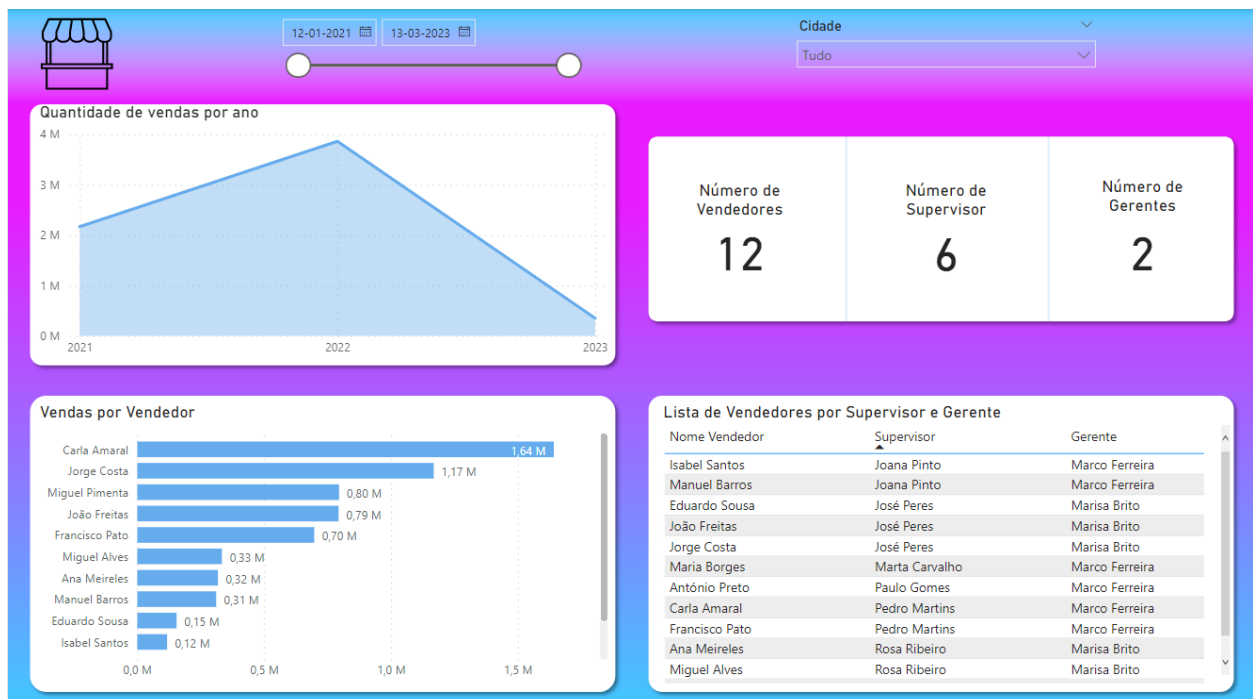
12-01-2021 13-03-2023

Cidade

Tudo

Quantidade de vendas por ano

4 M
3 M
2 M
1 M
0 M
2021 2022 2023

Número de Vendedores
12

Número de Supervisor
6

Número de Gerentes
2

Vendas por Vendedor

Carla Amaral 1,64 M
Jorge Costa 1,17 M
Miguel Pimenta 0,80 M
João Freitas 0,79 M
Francisco Pato 0,70 M
Miguel Alves 0,33 M
Ana Meireles 0,32 M
Manuel Barros 0,31 M
Eduardo Sousa 0,15 M
Isabel Santos 0,12 M

0,0 M 0,5 M 1,0 M 1,5 M

Lista de Vendedores por Supervisor e Gerente

| Nome Vendedor | Supervisor | Gerente |
|---|---|---|
| Isabel Santos | Joana Pinto | Marco Ferreira |
| Manuel Barros | Joana Pinto | Marco Ferreira |
| Eduardo Sousa | José Peres | Marisa Brito |
| João Freitas | José Peres | Marisa Brito |
| Jorge Costa | José Peres | Marisa Brito |
| Maria Borges | Marta Carvalho | Marco Ferreira |
| António Preto | Paulo Gomes | Marco Ferreira |
| Carla Amaral | Pedro Martins | Marco Ferreira |
| Francisco Pato | Pedro Martins | Marco Ferreira |
| Ana Meireles | Rosa Ribeiro | Marisa Brito |
| Miguel Alves | Rosa Ribeiro | Marisa Brito |